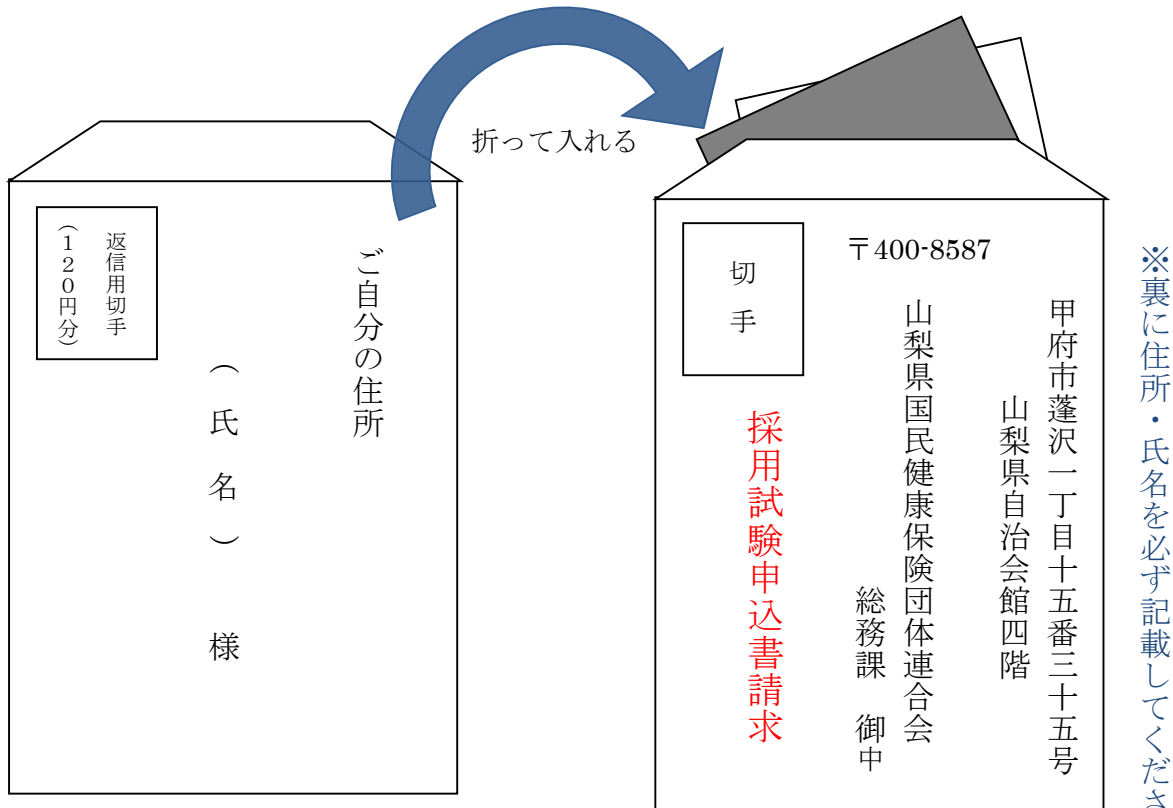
折って入れる

返信用切手
(120円分)

ご自分の住所

(氏名)

様

切手

〒400-8587

甲府市蓬沢一丁目十五番三十五号

山梨県自治会館四階

山梨県国民健康保険団体連合会

総務課 御中

採用試験申込書請求

※裏に住所・氏名を必ず記載してくださ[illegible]